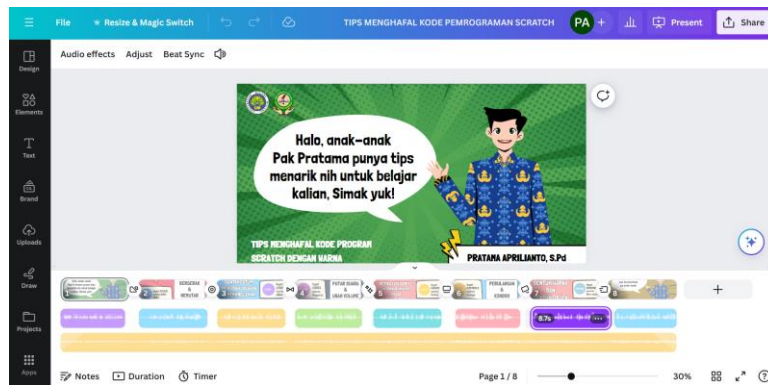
File Resize & Magic Switch TIPS MENGHAFAL KODE PEMROGRAMAN SCRATCH PA + Present Share

Design
Elements
Text
Brand
Uploads
Draw
Projects
Apps

Audio effects Adjust Beat Sync

Halo, anak-anak Pak Pratama punya tips menarik nih untuk belajar kalian, Simak yuk!

TIPS MENGHAFAL KODE PROGRAM SCRATCH DENGAN WARNA

PRATAMA APRILIANTO, S.Pd

+

0.7s

Notes Duration Timer Page 1 / 8 30%